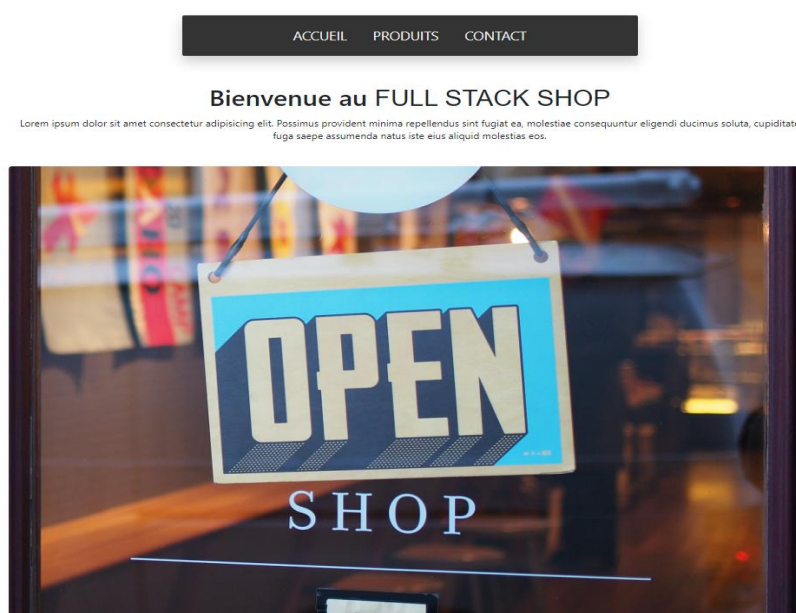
ACCUEIL PRODUITS CONTACT

Bienvenue au FULL STACK SHOP

Lorem ipsum dolor sit amet consectetur adipisicing elit. Possimus provident minima repellendus sint fugiat ea, molestiae consequuntur eligendi ducimus soluta, cupiditat fuga saepe assumenda natus iste eius aliquid molestias eos.

OPEN

SHOP